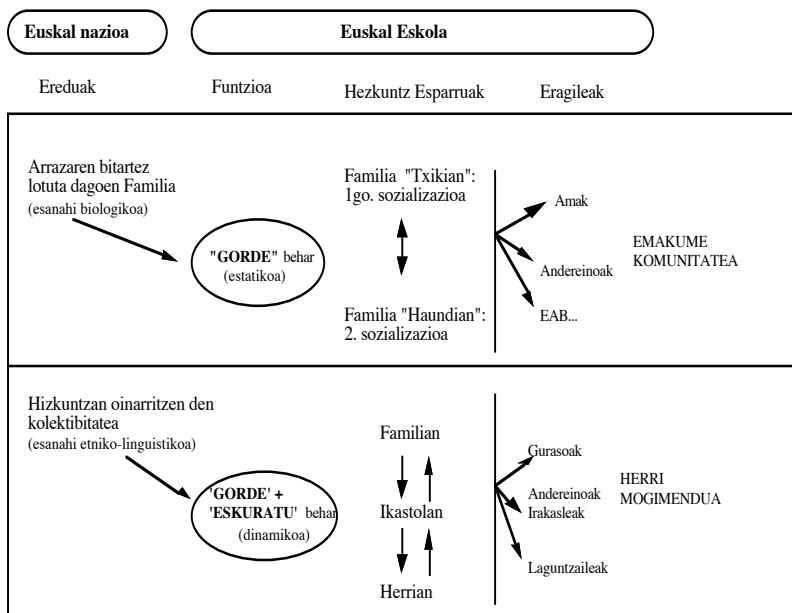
Euskal nazioa

Euskal Eskola

Ereduak

Funtzioa

Hezkuntz Esparruak

Eragileak

Arrazaren bitartez lotuta dagoen Familia (esanahi biologikoa)

"GORDE" behar (estatikoa)

Familia "Txikian": 1go. sozializazioa

Familia "Haundian": 2. sozializazioa

Amak

Andereinoak

EAB...

EMAKUME KOMUNITATEA

Hizkuntzan oinarritzen den kolektibitatea (esanahi etniko-linguistikoa)

'GORDE' + 'ESKURATU' behar (dinamikoa)

Familian

Ikastolan

Herrian

Gurasoak

Andereinoak Irakasleak

Laguntzaileak

HERRI MOGIMENDUA